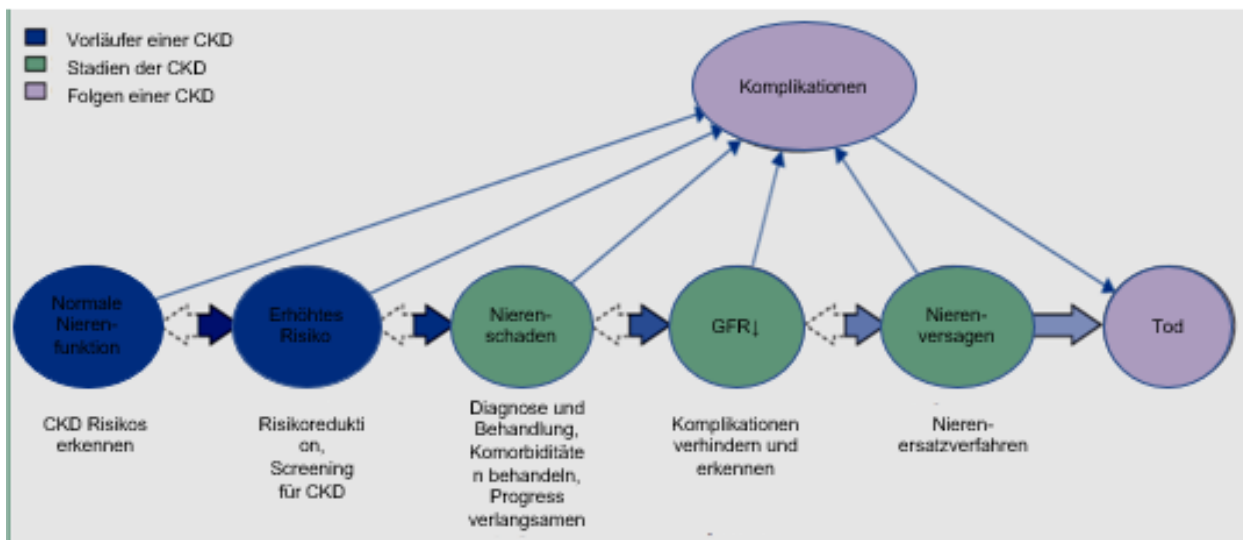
Vorläufer einer CKD
Stadien der CKD
Folgen einer CKD

Komplikationen

Normale Nierenfunktion

Erhöhtes Risiko

Nierenschaden

GFR↓

Nierenversagen

Tod

CKD Risikos erkennen

Risikoreduktion, Screening für CKD

Diagnose und Behandlung, Komorbiditäten behandeln, Progress verlangsamen

Komplikationen verhindern und erkennen

Nierenersatzverfahren